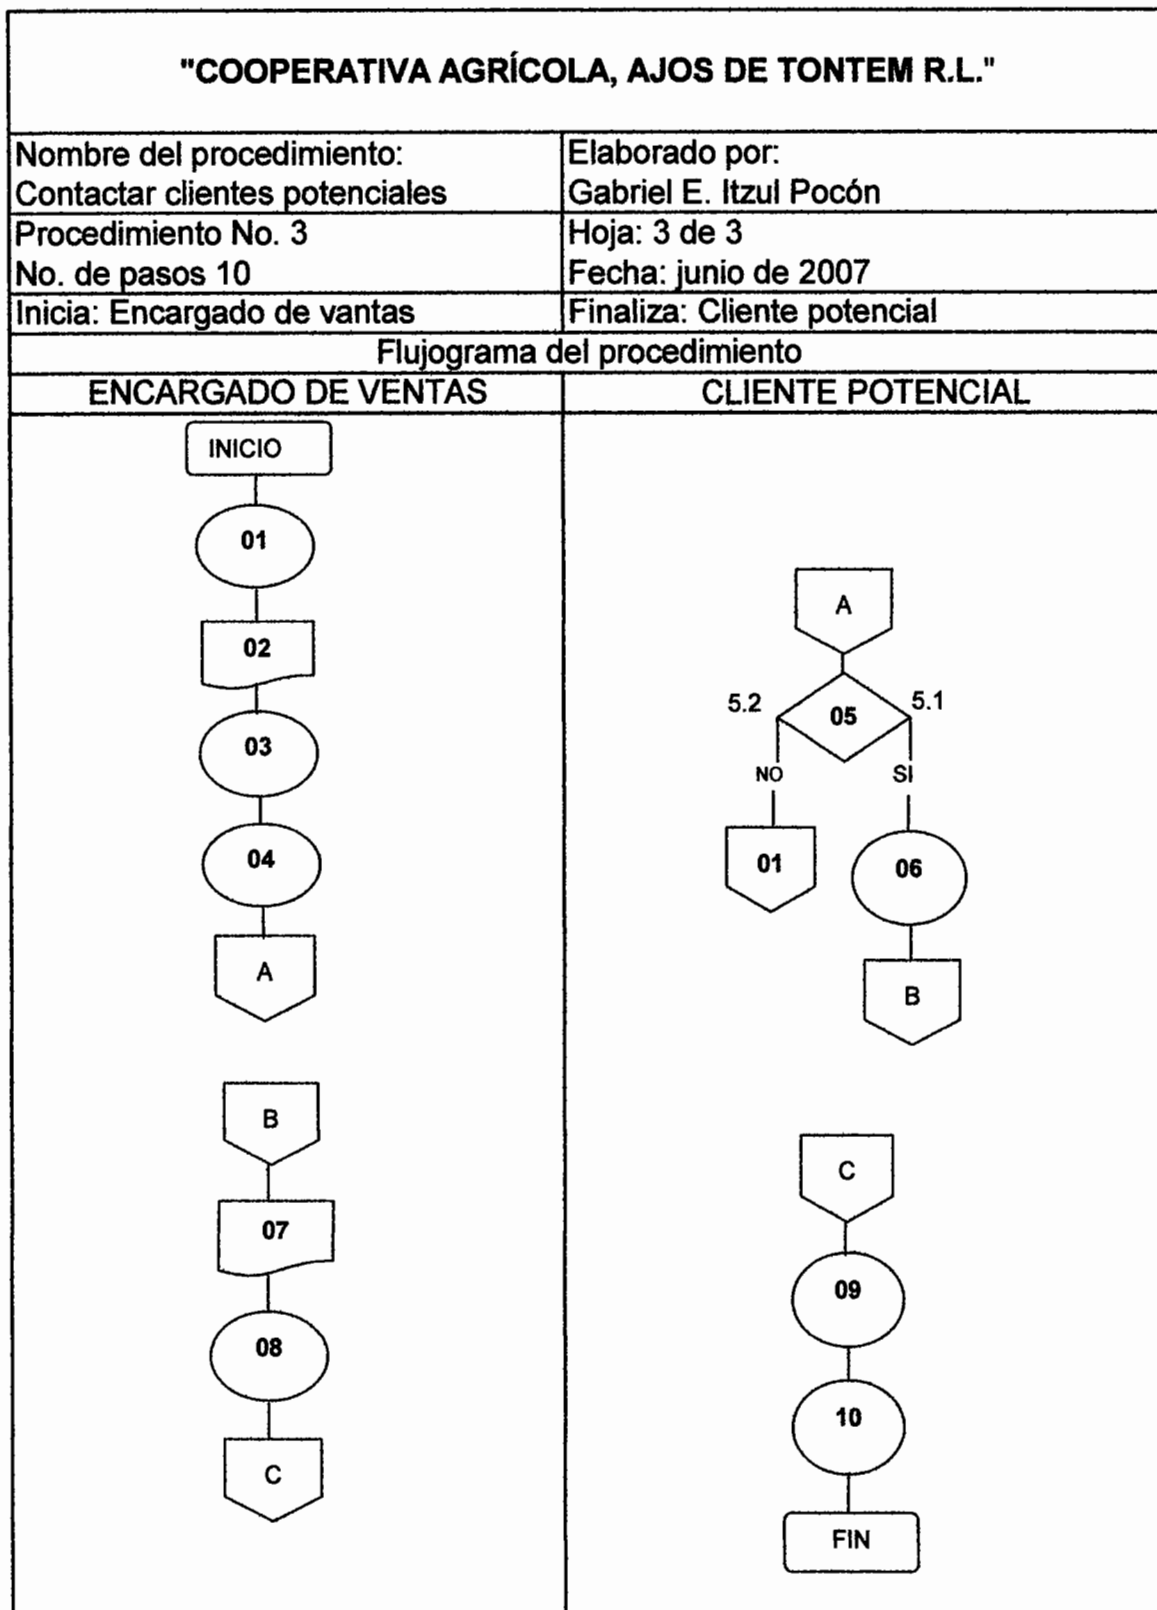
"COOPERATIVA AGRÍCOLA, AJOS DE TONTEM R.L."

| Nombre del procedimiento: Contactar clientes potenciales | Elaborado por: Gabriel E. Itzul Pocón |
|---|---|
| Procedimiento No. 3 No. de pasos 10 | Hoja: 3 de 3 Fecha: junio de 2007 |
| Inicia: Encargado de vantas | Finaliza: Cliente potencial |

Flujograma del procedimiento

| ENCARGADO DE VENTAS | CLIENTE POTENCIAL |
|---|---|

INICIO
01
02
03
04
A

B
07
08
C

A
5.2
05
5.1
NO
SI
01
06
B

C
09
10
FIN